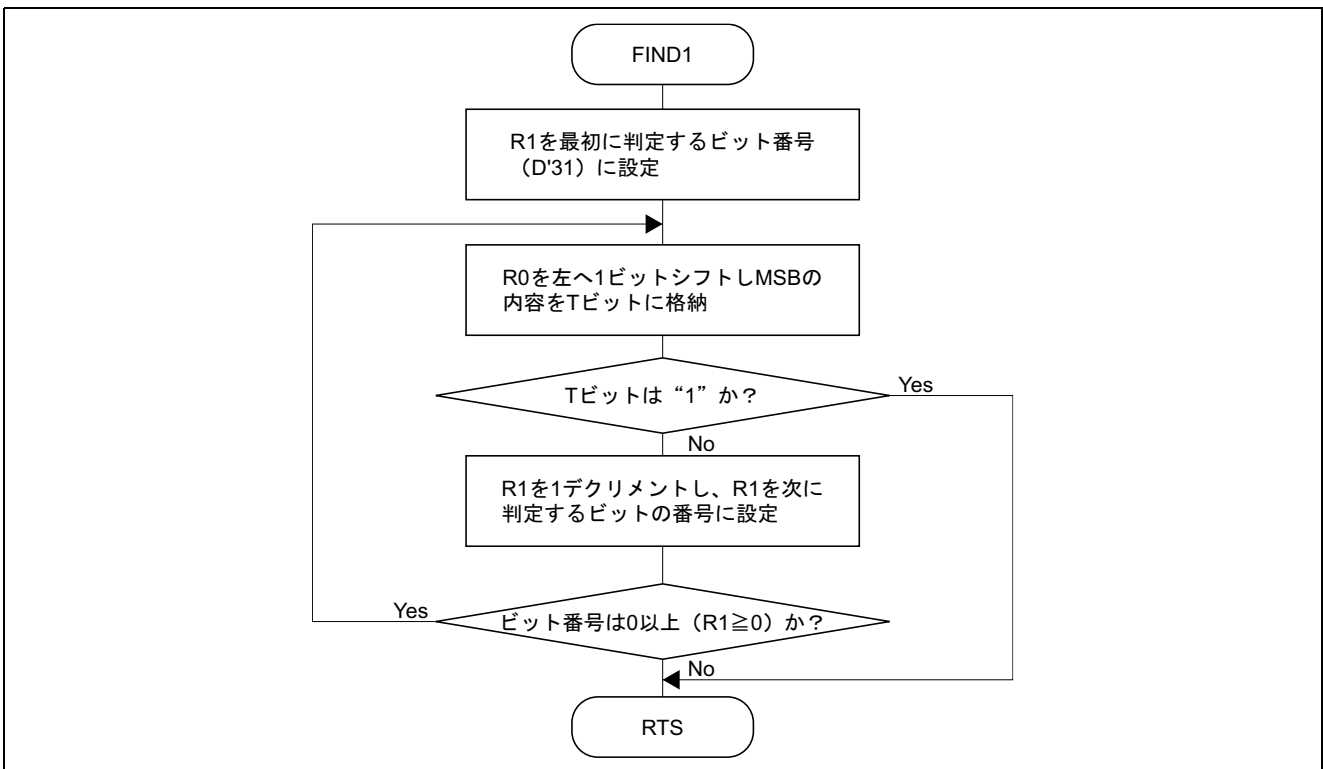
FIND1

R1を最初に判定するビット番号（D'31）に設定

R0を左へ1ビットシフトしMSBの内容をTビットに格納

Tビットは“1”か？

Yes

No

R1を1デクリメントし、R1を次に判定するビットの番号に設定

Yes

ビット番号は0以上（R1≧0）か？

No

RTS